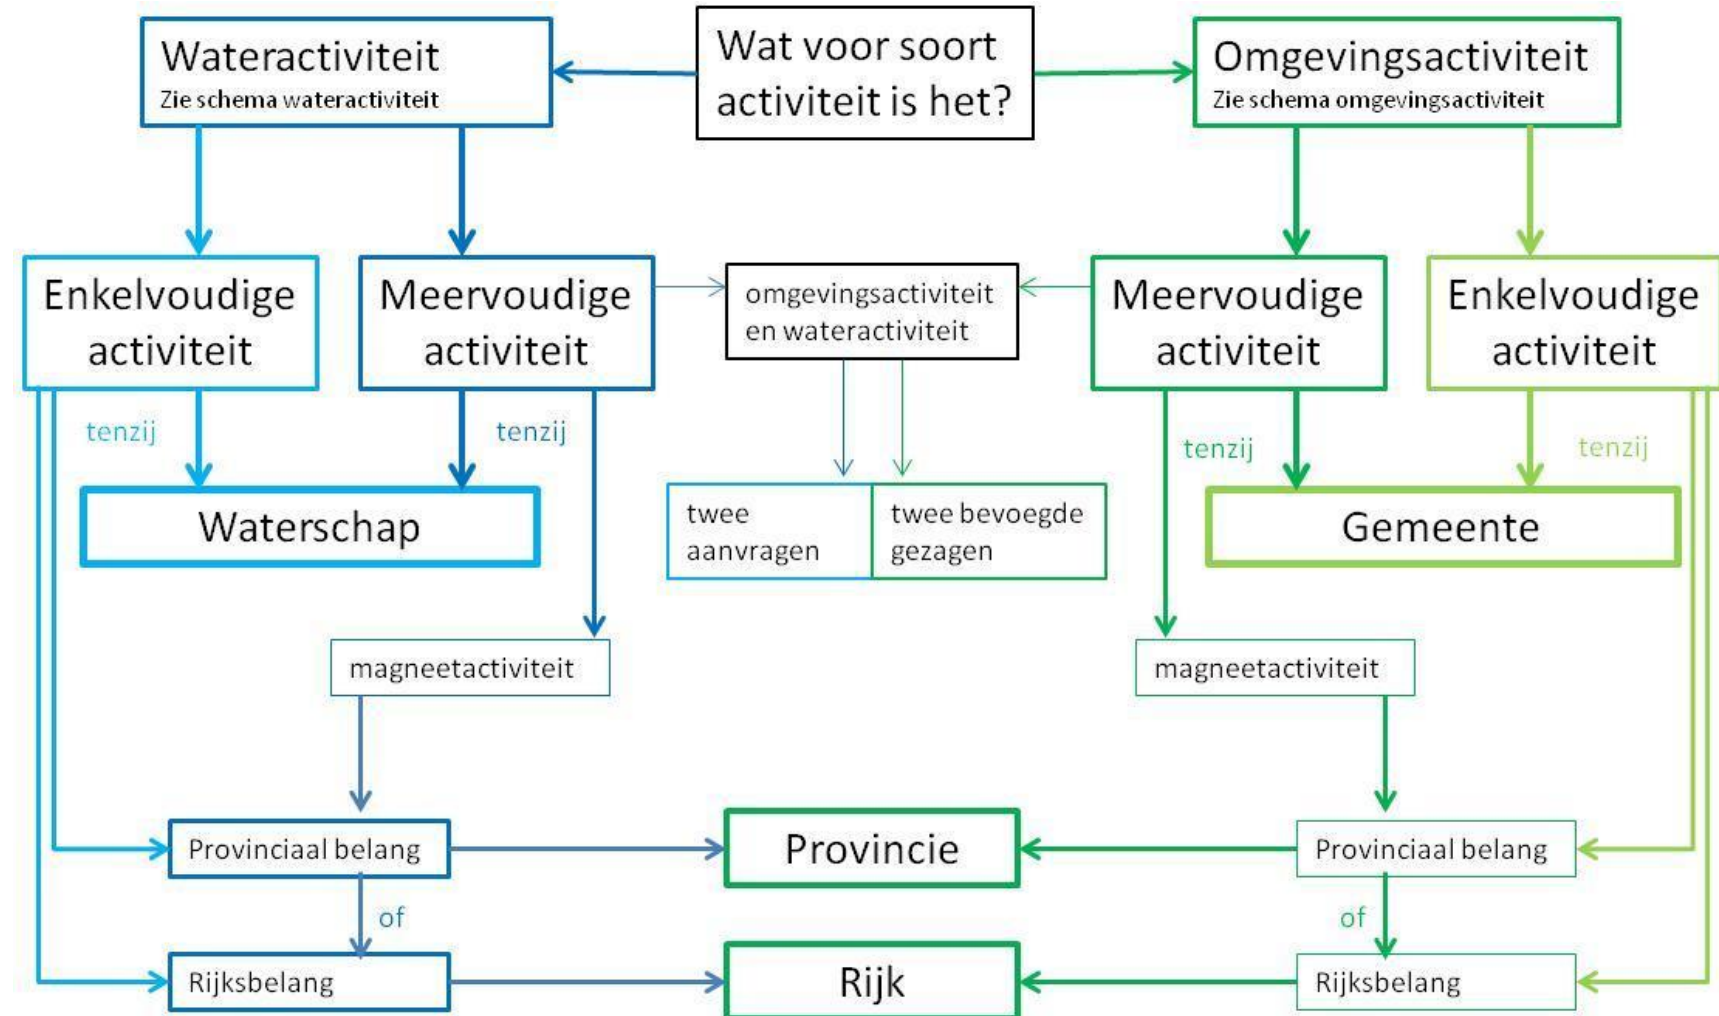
Wat voor soort activiteit is het?

Wateractiviteit
Zie schema wateractiviteit

Omgevingsactiviteit
Zie schema omgevingsactiviteit

Enkelvoudige activiteit

Meervoudige activiteit

omgevingsactiviteit en wateractiviteit

Meervoudige activiteit

Enkelvoudige activiteit

tenzij

tenzij

tenzij

tenzij

Waterschap

twee aanvragen

twee bevoegde gezagen

Gemeente

magneetactiviteit

magneetactiviteit

Provinciaal belang

Provincie

Provinciaal belang

of

of

Rijksbelang

Rijk

Rijksbelang